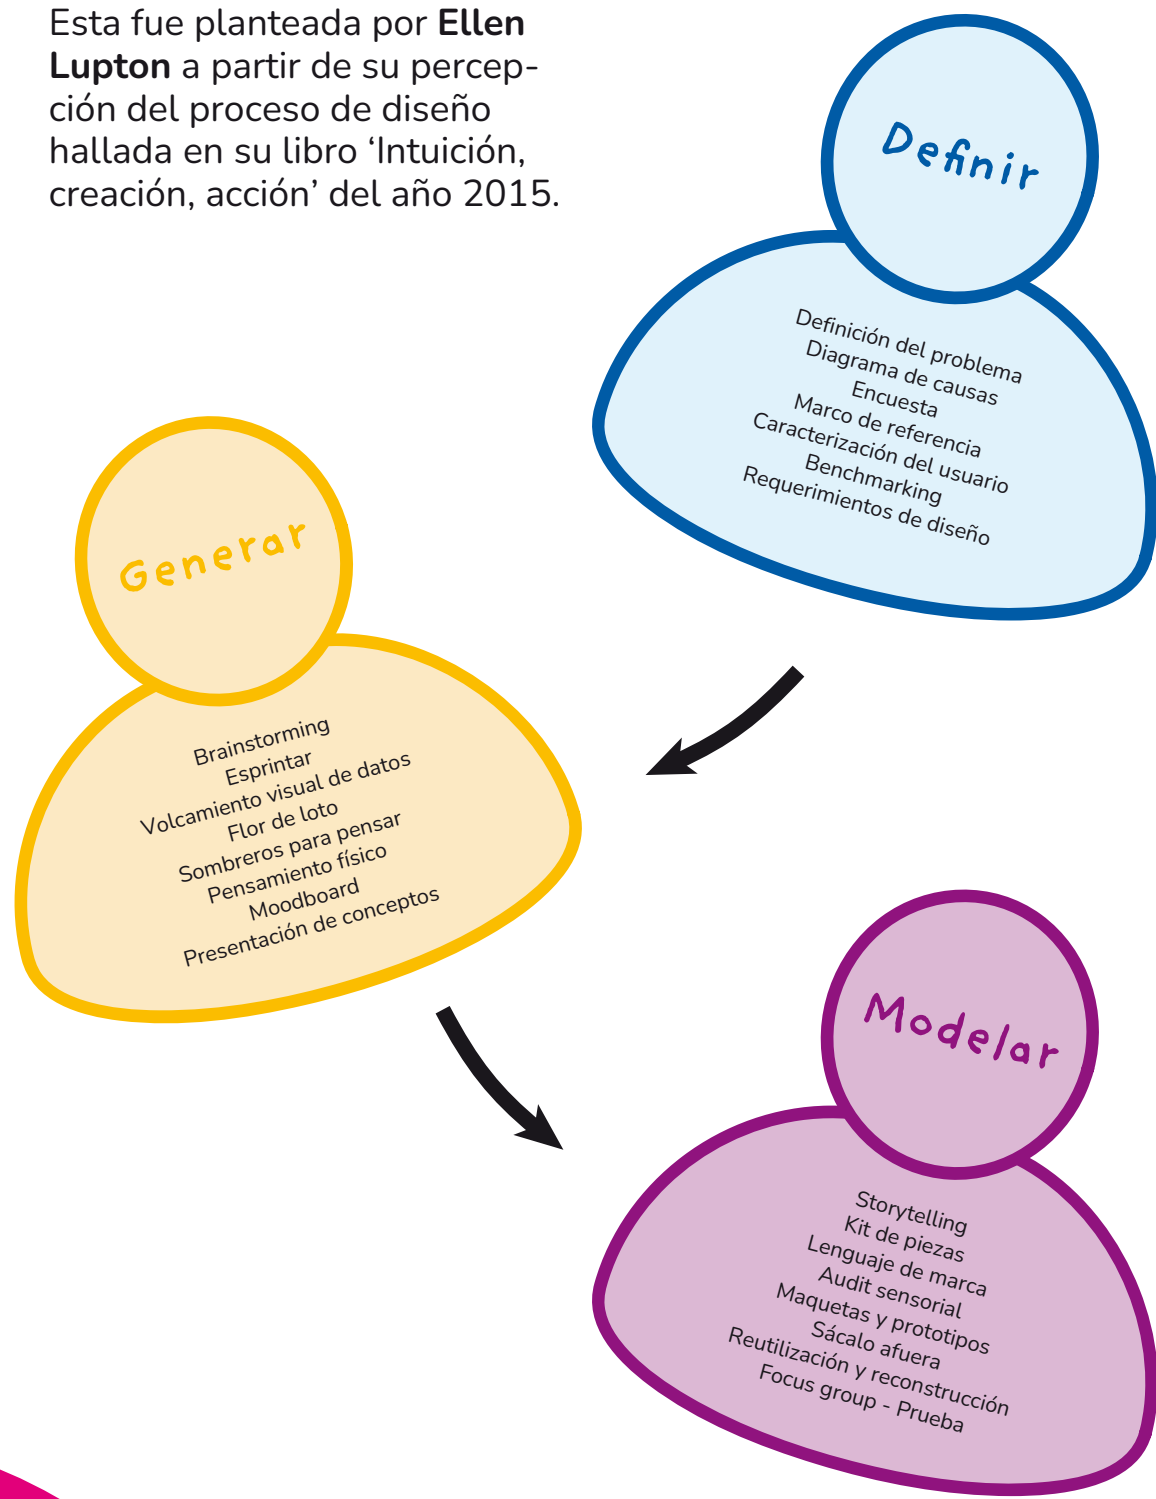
Esta fue planteada por **Ellen Lupton** a partir de su percepción del proceso de diseño hallada en su libro 'Intuición, creación, acción' del año 2015.

Definir

Definición del problema
Diagrama de causas
Encuesta
Marco de referencia
Caracterización del usuario
Benchmarking
Requerimientos de diseño

Generar

Brainstorming
Esprintar
Volcamiento visual de datos
Flor de loto
Sombreros para pensar
Pensamiento físico
Moodboard
Presentación de conceptos

Modelar

Storytelling
Kit de piezas
Lenguaje de marca
Audit sensorial
Maquetas y prototipos
Sácalo afuera
Reutilización y reconstrucción
Focus group - Prueba